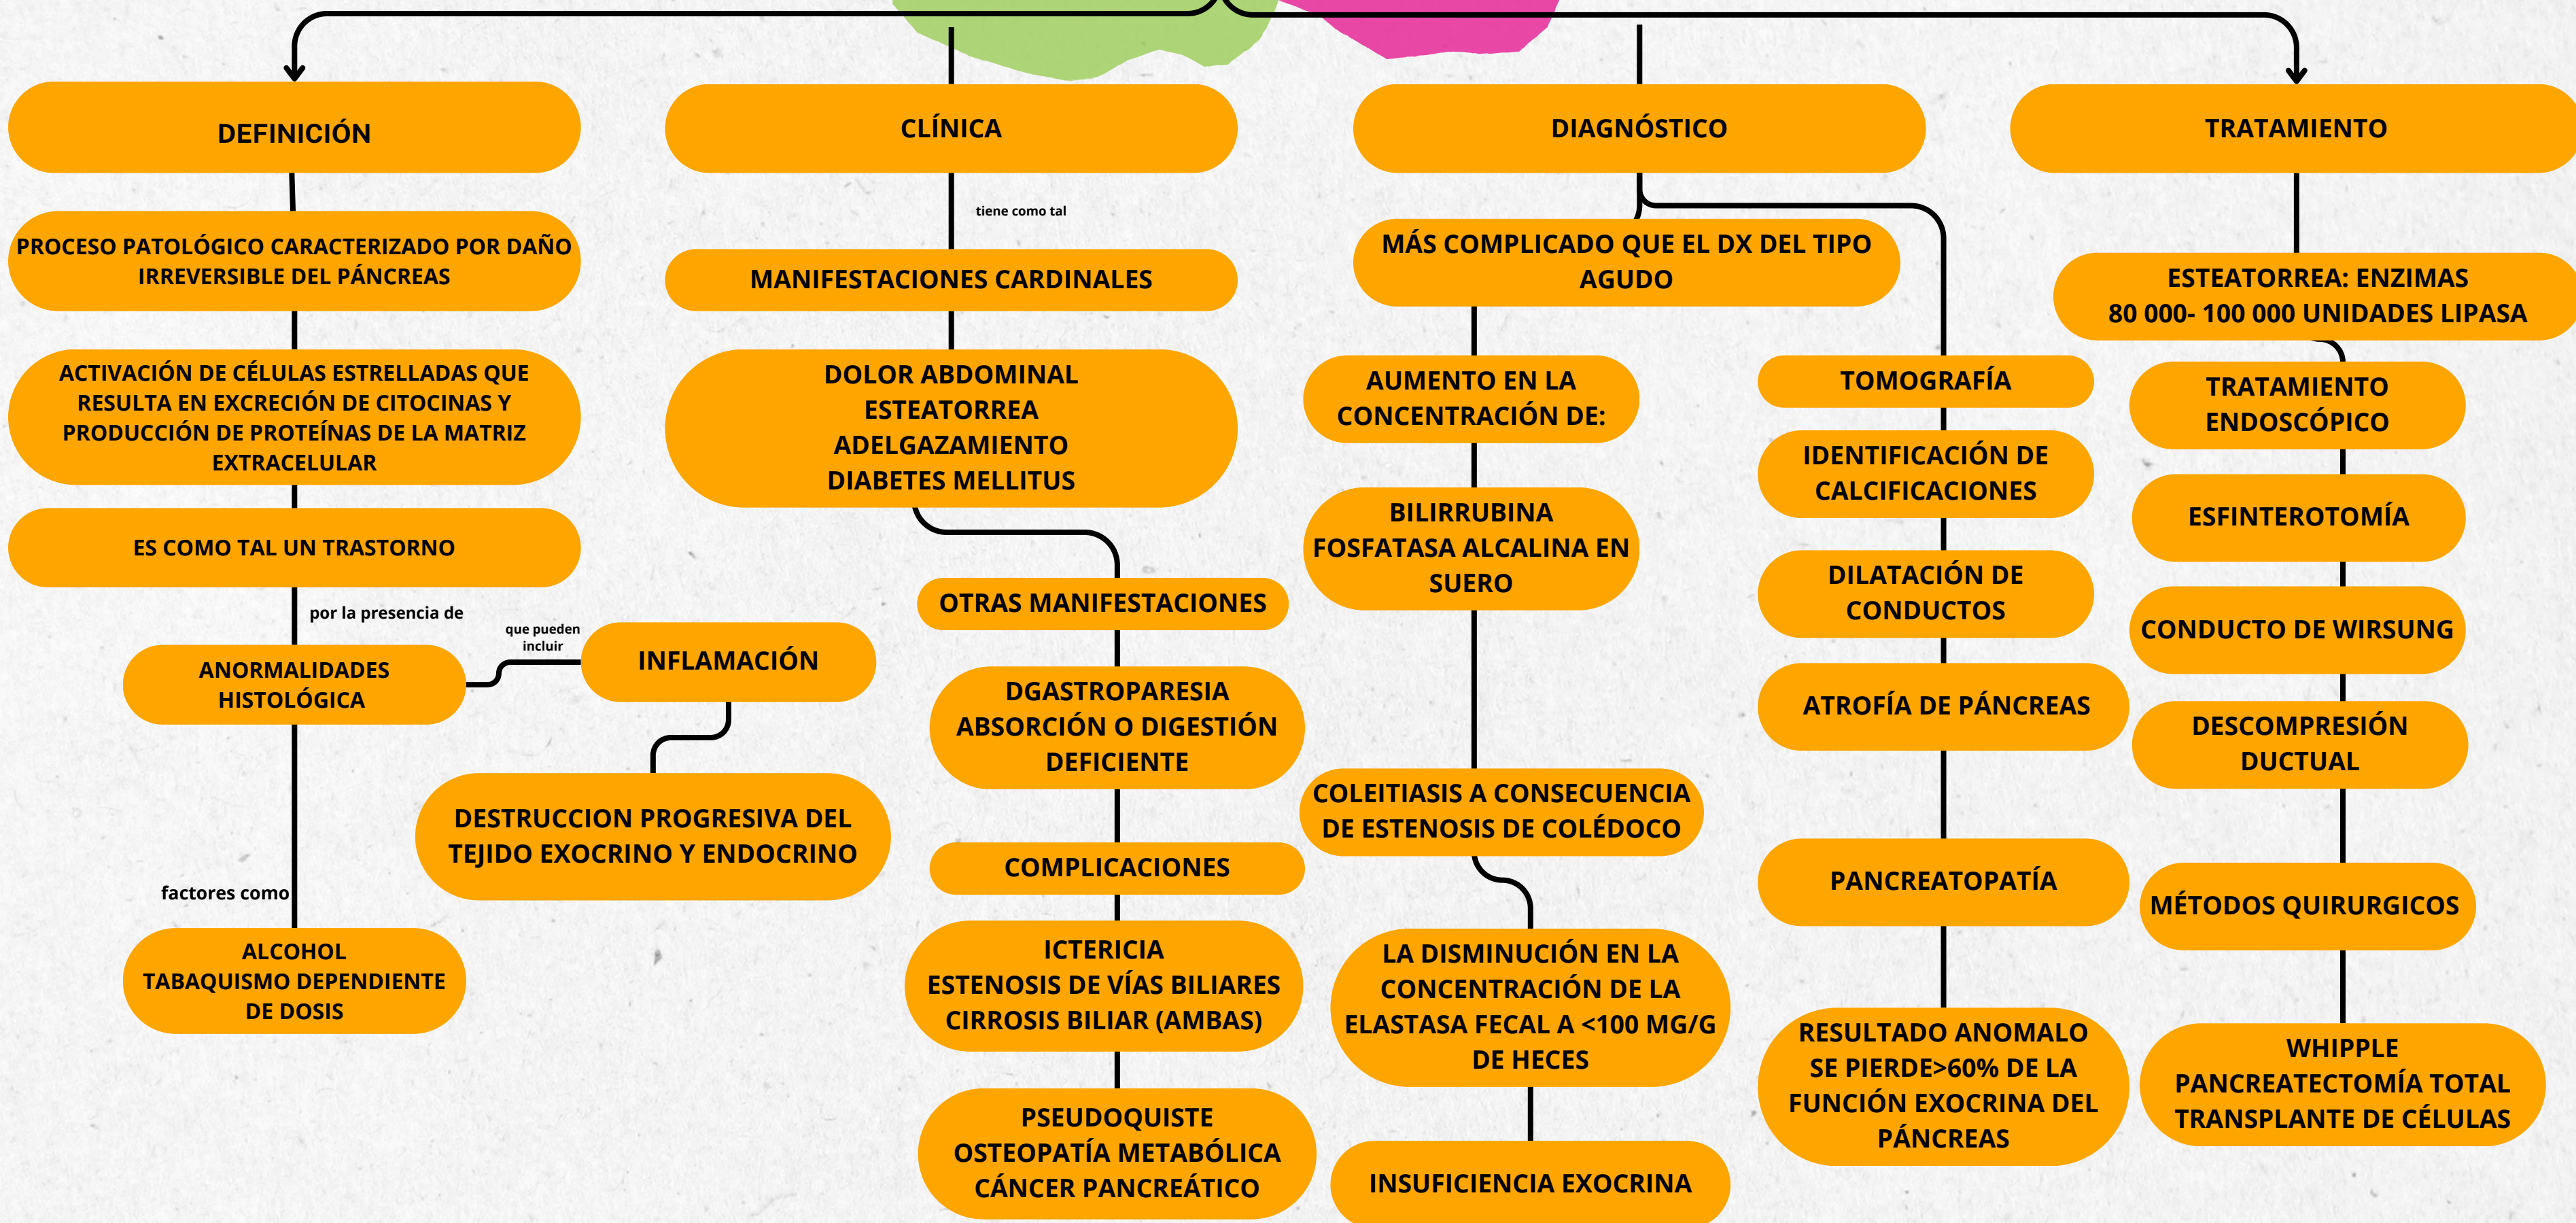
DEFINICIÓN

PROCESO PATOLÓGICO CARACTERIZADO POR DAÑO IRREVERSIBLE DEL PÁNCREAS

ACTIVACIÓN DE CÉLULAS ESTRELLADAS QUE RESULTA EN EXCRECIÓN DE CITOCINAS Y PRODUCCIÓN DE PROTEÍNAS DE LA MATRIZ EXTRACELULAR

ES COMO TAL UN TRASTORNO

por la presencia de

ANORMALIDADES HISTOLÓGICA

que pueden incluir

INFLAMACIÓN

DESTRUCCION PROGRESIVA DEL TEJIDO EXOCRINO Y ENDOCRINO

factores como

ALCOHOL
TABAQUISMO DEPENDIENTE DE DOSIS

CLÍNICA

tiene como tal

MANIFESTACIONES CARDINALES

DOLOR ABDOMINAL
ESTEATORREA
ADELGAZAMIENTO
DIABETES MELLITUS

OTRAS MANIFESTACIONES

DGASTROPARESIA
ABSORCIÓN O DIGESTIÓN DEFICIENTE

COMPLICACIONES

ICTERICIA
ESTENOSIS DE VÍAS BILIARES
CIRROSIS BILIAR (AMBAS)

PSEUDOQUISTE
OSTEOPATÍA METABÓLICA
CÁNCER PANCREÁTICO

DIAGNÓSTICO

MÁS COMPLICADO QUE EL DX DEL TIPO AGUDO

AUMENTO EN LA CONCENTRACIÓN DE:

BILIRRUBINA
FOSFATASA ALCALINA EN SUERO

COLEITIASIS A CONSECUENCIA DE ESTENOSIS DE COLÉDOCO

LA DISMINUCIÓN EN LA CONCENTRACIÓN DE LA ELASTASA FECAL A <100 MG/G DE HECES

INSUFICIENCIA EXOCRINA

TOMOGRAFÍA

IDENTIFICACIÓN DE CALCIFICACIONES

DILATACIÓN DE CONDUCTOS

ATROFÍA DE PÁNCREAS

PANCREATOPATÍA

RESULTADO ANOMALO SE PIERDE>60% DE LA FUNCIÓN EXOCRINA DEL PÁNCREAS

TRATAMIENTO

ESTEATORREA: ENZIMAS
80 000- 100 000 UNIDADES LIPASA

TRATAMIENTO ENDOSCÓPICO

ESFINTEROTOMÍA

CONDUCTO DE WIRSUNG

DESCOMPRESIÓN DUCTUAL

MÉTODOS QUIRURGICOS

WHIPPLE
PANCREATECTOMÍA TOTAL
TRANSPLANTE DE CÉLULAS